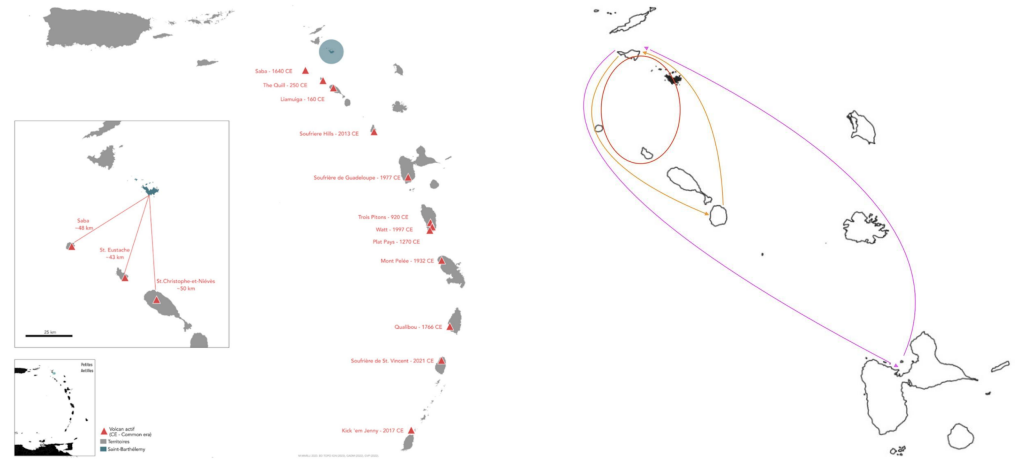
Saba
~48 km

St. Eustache
~43 km

St.Christophe-et-Niévès
~50 km

25 km

Petites Antilles

Volcan actif
(CE - Common era)
Territoires
Saint-Barthélemy

Saba - 1640 CE
The Quill - 250 CE
Liamuiga - 160 CE
Soufrière Hills - 2013 CE
Soufrière de Guadeloupe - 1977 CE
Trois Pitons - 920 CE
Watt - 1997 CE
Plat Pays - 1270 CE
Mont Pelée - 1932 CE
Qualibou - 1766 CE
Soufrière de St. Vincent - 2021 CE
Kick 'em Jenny - 2017 CE

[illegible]